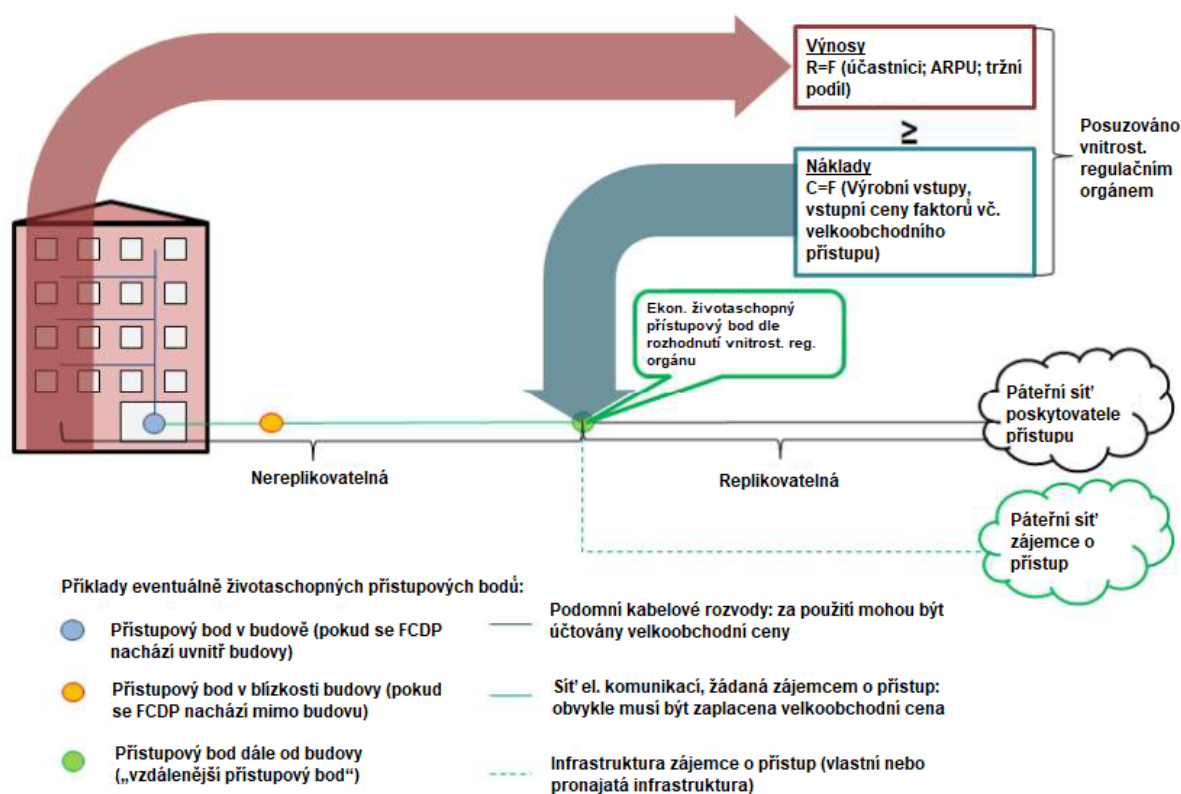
Výnosy
R=F (účastníci; ARPU; tržní podíl)

≥

Náklady
C=F (Výrobní vstupy, vstupní ceny faktorů vč. velkoobchodního přístupu)

Posuzováno vnitrost. regulačním orgánem

Ekon. životaschopný přístupový bod dle rozhodnutí vnitrost. reg. orgánu

Páteřní síť poskytovatele přístupu

Nereplikovatelná

Replikovatelná

Páteřní síť zájemce o přístup

Příklady eventuálně životaschopných přístupových bodů:

Přístupový bod v budově (pokud se FCDP nachází uvnitř budovy)

Přístupový bod v blízkosti budovy (pokud se FCDP nachází mimo budovu)

Přístupový bod dále od budovy („vzdálenější přístupový bod“)

Podomní kabelové rozvody: za použití mohou být účtovány velkoobchodní ceny

Síť el. komunikací, žádaná zájemcem o přístup: obvykle musí být zaplacena velkoobchodní cena

Infrastruktura zájemce o přístup (vlastní nebo pronajatá infrastruktura)